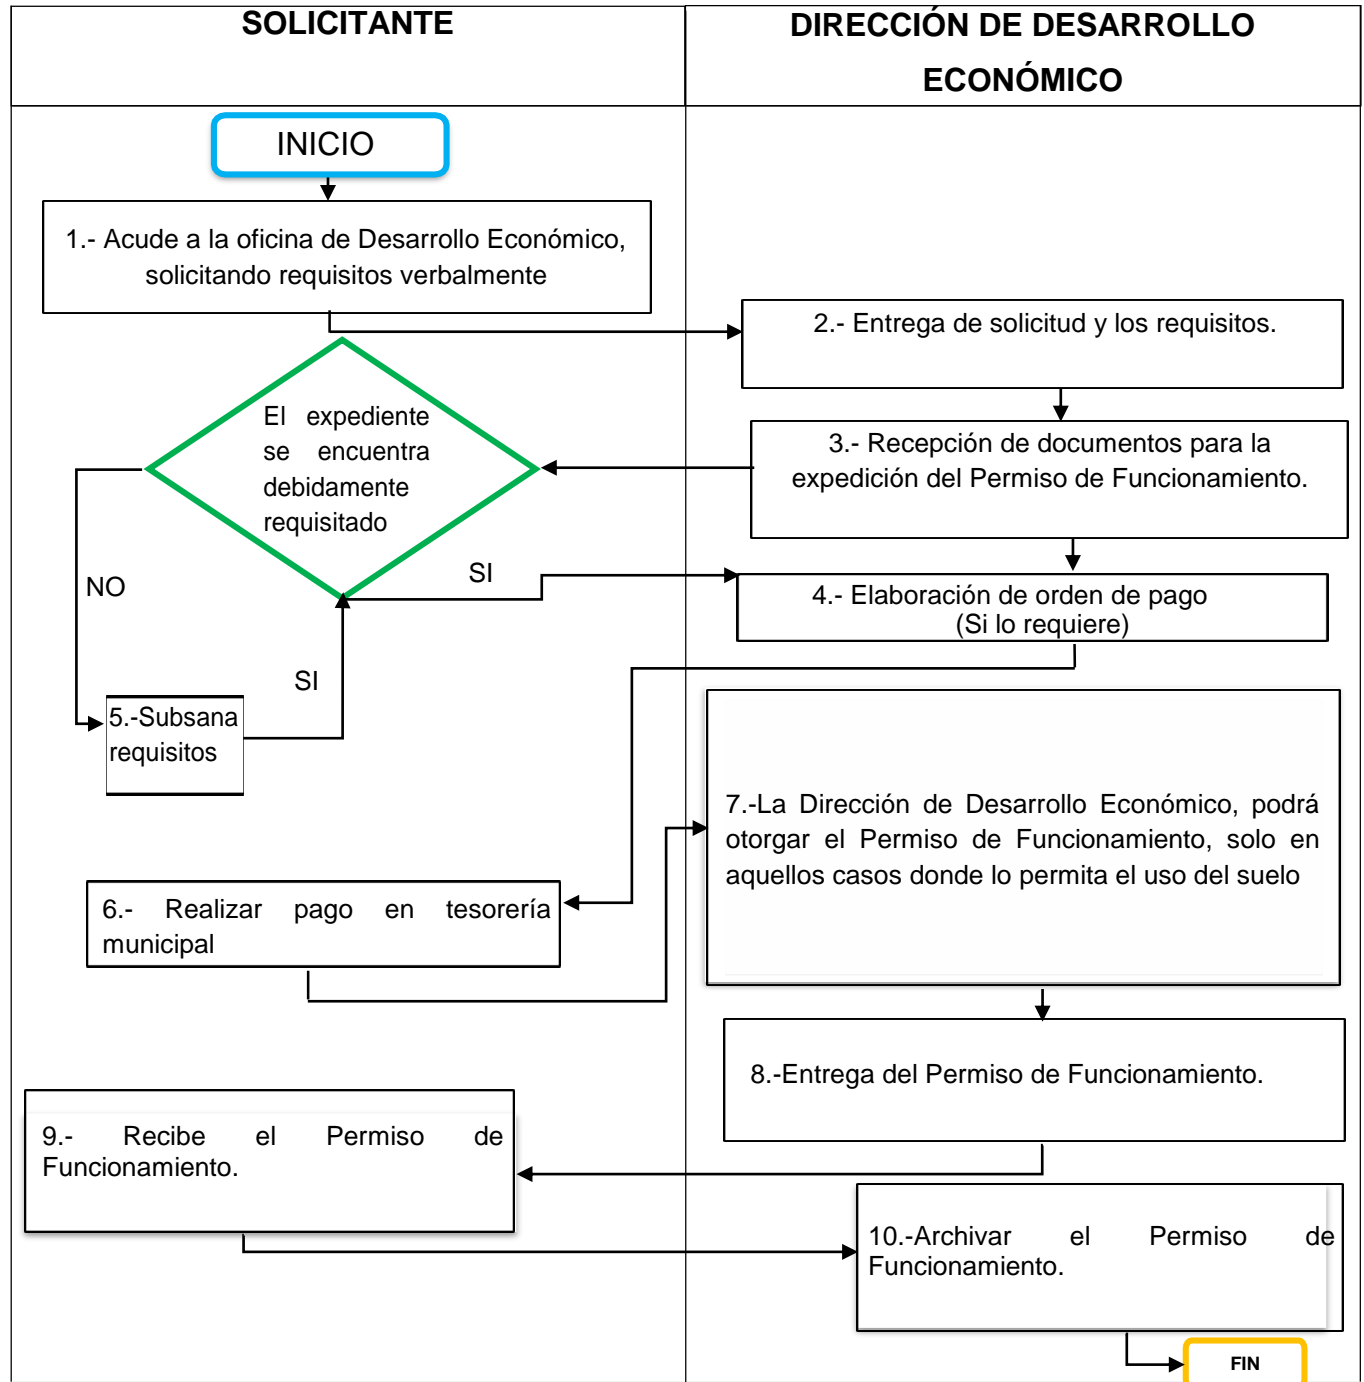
| SOLICITANTE | DIRECCIÓN DE DESARROLLO ECONÓMICO |
|---|---|

INICIO

1.- Acude a la oficina de Desarrollo Económico, solicitando requisitos verbalmente

2.- Entrega de solicitud y los requisitos.

3.- Recepción de documentos para la expedición del Permiso de Funcionamiento.

El expediente se encuentra debidamente requisitado

NO

SI

4.- Elaboración de orden de pago (Si lo requiere)

SI

5.-Subsana requisitos

7.-La Dirección de Desarrollo Económico, podrá otorgar el Permiso de Funcionamiento, solo en aquellos casos donde lo permita el uso del suelo

6.- Realizar pago en tesorería municipal

8.-Entrega del Permiso de Funcionamiento.

9.- Recibe el Permiso de Funcionamiento.

10.-Archivar el Permiso de Funcionamiento.

FIN